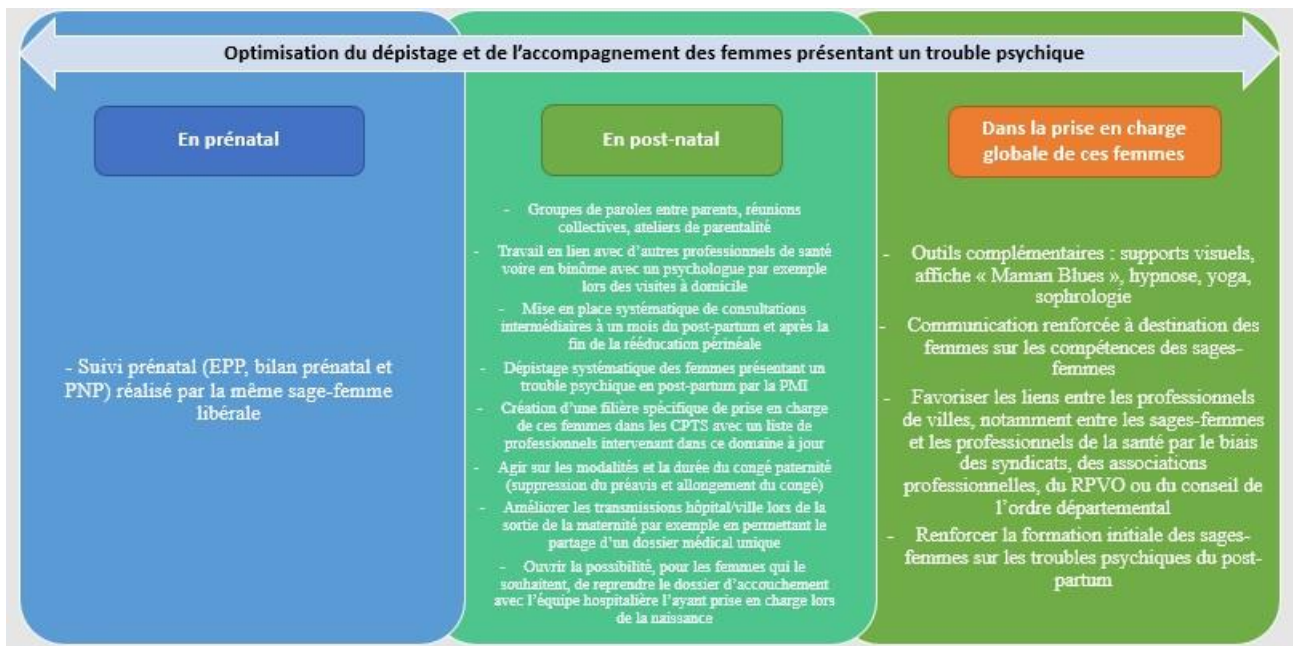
Optimisation du dépistage et de l'accompagnement des femmes présentant un trouble psychique

En prénatal

- Suivi prénatal (EPP, bilan prénatal et PNP) réalisé par la même sage-femme libérale

En post-natal

- Groupes de paroles entre parents, réunions collectives, ateliers de parentalité

- Travail en lien avec d'autres professionnels de santé voire en binôme avec un psychologue par exemple lors des visites à domicile

- Mise en place systématique de consultations intermédiaires à un mois du post-partum et après la fin de la rééducation périnéale

- Dépistage systématique des femmes présentant un trouble psychique en post-partum par la PMI

- Création d'une filière spécifique de prise en charge de ces femmes dans les CPTS avec un liste de professionnels intervenant dans ce domaine à jour

- Agir sur les modalités et la durée du congé paternité (suppression du préavis et allongement du congé)

- Améliorer les transmissions hôpital/ville lors de la sortie de la maternité par exemple en permettant le partage d'un dossier médical unique

- Ouvrir la possibilité, pour les femmes qui le souhaitent, de reprendre le dossier d'accouchement avec l'équipe hospitalière l'ayant prise en charge lors de la naissance

Dans la prise en charge globale de ces femmes

- Outils complémentaires : supports visuels, affiche « Maman Blues », hypnose, yoga, sophrologie

- Communication renforcée à destination des femmes sur les compétences des sages-femmes

- Favoriser les liens entre les professionnels de villes, notamment entre les sages-femmes et les professionnels de la santé par le biais des syndicats, des associations professionnelles, du RPVO ou du conseil de l'ordre départemental

- Renforcer la formation initiale des sages-femmes sur les troubles psychiques du post-partum